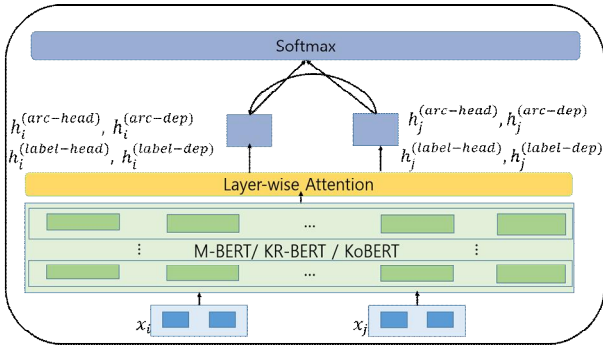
Softmax

$h_i^{(arc-head)}, h_i^{(arc-dep)}$
$h_i^{(label-head)}, h_i^{(label-dep)}$

$h_j^{(arc-head)}, h_j^{(arc-dep)}$
$h_j^{(label-head)}, h_j^{(label-dep)}$

Layer-wise Attention

...

⋮ M-BERT/ KR-BERT / KoBERT ⋮

...

$x_i$

$x_j$